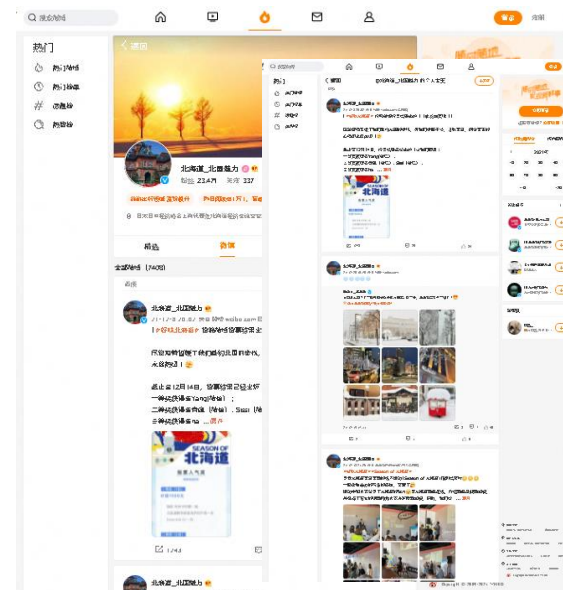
搜索微博

热门

热门微博

热门榜单

话题榜

热搜榜

返回

北海道_北国魅力

粉丝 23.4万 关注 337

精选

微博

全部微博（7408）

北海道_北国魅力

所有加油团的粉丝们和我的朋友。

北海道

SEASON OF

北海道_北国魅力